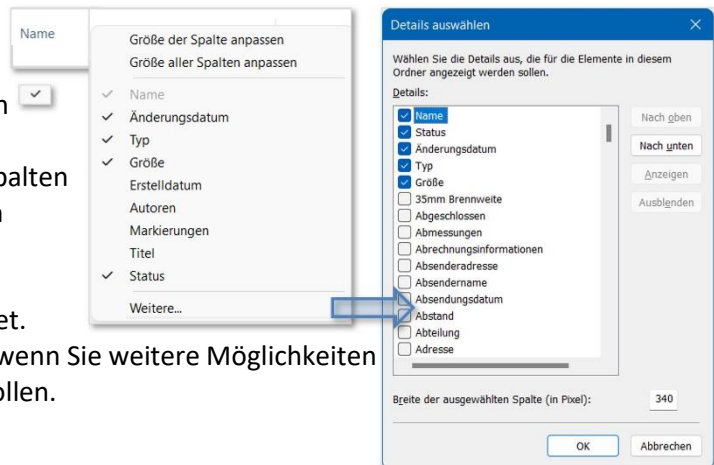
Name

Größe der Spalte anpassen
Größe aller Spalten anpassen
Name
Änderungsdatum
Typ
Größe
Erstelldatum
Autoren
Markierungen
Titel
Status
Weitere...

n
palten
n
et.
wenn Sie weitere Möglichkeiten
ollen.

Details auswählen

Wählen Sie die Details aus, die für die Elemente in diesem Ordner angezeigt werden sollen.

Details:
Name
Status
Änderungsdatum
Typ
Größe
35mm Brennweite
Abgeschlossen
Abmessungen
Abrechnungsinformationen
Absenderadresse
Absendername
Absendungsdatum
Abstand
Abteilung
Adresse

Nach oben
Nach unten
Anzeigen
Ausblenden

Breite der ausgewählten Spalte (in Pixel): 340

OK
Abbrechen